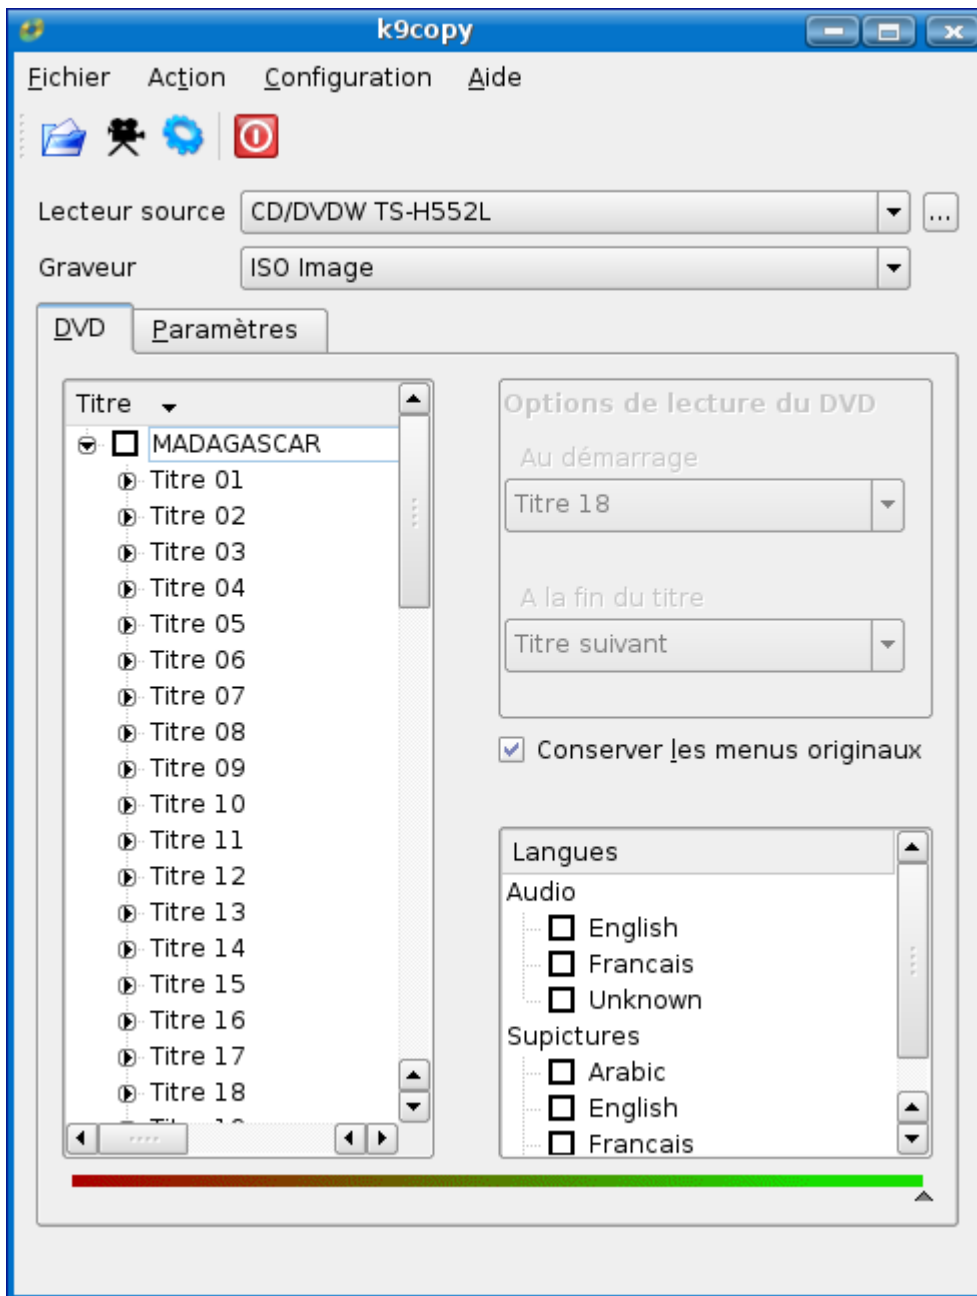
k9copy

Fichier Action Configuration Aide

Lecteur source CD/DVDW TS-H552L ...

Graveur ISO Image

DVD Paramètres

Titre

MADAGASCAR
Titre 01
Titre 02
Titre 03
Titre 04
Titre 05
Titre 06
Titre 07
Titre 08
Titre 09
Titre 10
Titre 11
Titre 12
Titre 13
Titre 14
Titre 15
Titre 16
Titre 17
Titre 18
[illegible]

Options de lecture du DVD

Au démarrage

Titre 18

A la fin du titre

Titre suivant

Conserver les menus originaux

Langues
Audio
English
Francais
Unknown
Supictures
Arabic
English
Francais